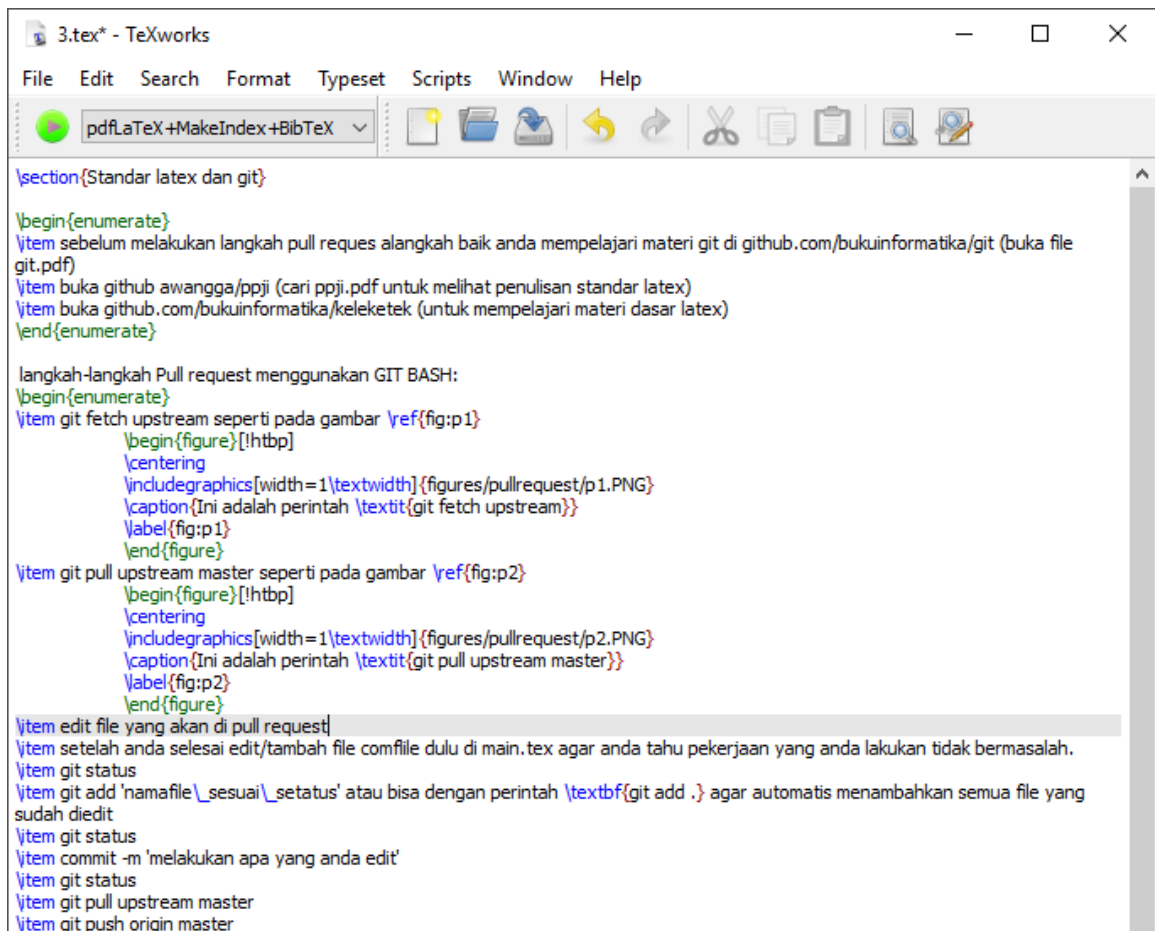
3.tex* - TeXworks

File Edit Search Format Typeset Scripts Window Help

pdfLaTeX+MakeIndex+BibTeX

\section{Standar latex dan git}

\begin{enumerate}
\item sebelum melakukan langkah pull reques alangkah baik anda mempelajari materi git di github.com/bukuinformatika/git (buka file git.pdf)
\item buka github awangga/ppji (cari ppji.pdf untuk melihat penulisan standar latex)
\item buka github.com/bukuinformatika/keleketek (untuk mempelajari materi dasar latex)
\end{enumerate}

langkah-langkah Pull request menggunakan GIT BASH:
\begin{enumerate}
\item git fetch upstream seperti pada gambar \ref{fig:p1}
\begin{figure}[!htbp]
\centering
\includegraphics[width=1\textwidth]{figures/pullrequest/p1.PNG}
\caption{Ini adalah perintah \textit{git fetch upstream}}
\label{fig:p1}
\end{figure}
\item git pull upstream master seperti pada gambar \ref{fig:p2}
\begin{figure}[!htbp]
\centering
\includegraphics[width=1\textwidth]{figures/pullrequest/p2.PNG}
\caption{Ini adalah perintah \textit{git pull upstream master}}
\label{fig:p2}
\end{figure}
\item edit file yang akan di pull request
\item setelah anda selesai edit/tambah file comflile dulu di main.tex agar anda tahu pekerjaan yang anda lakukan tidak bermasalah.
\item git status
\item git add 'namafile\_sesuai\_setatus' atau bisa dengan perintah \textbf{git add .} agar automatis menambahkan semua file yang sudah diedit
\item git status
\item commit -m 'melakukan apa yang anda edit'
\item git status
\item git pull upstream master
\item git push origin master